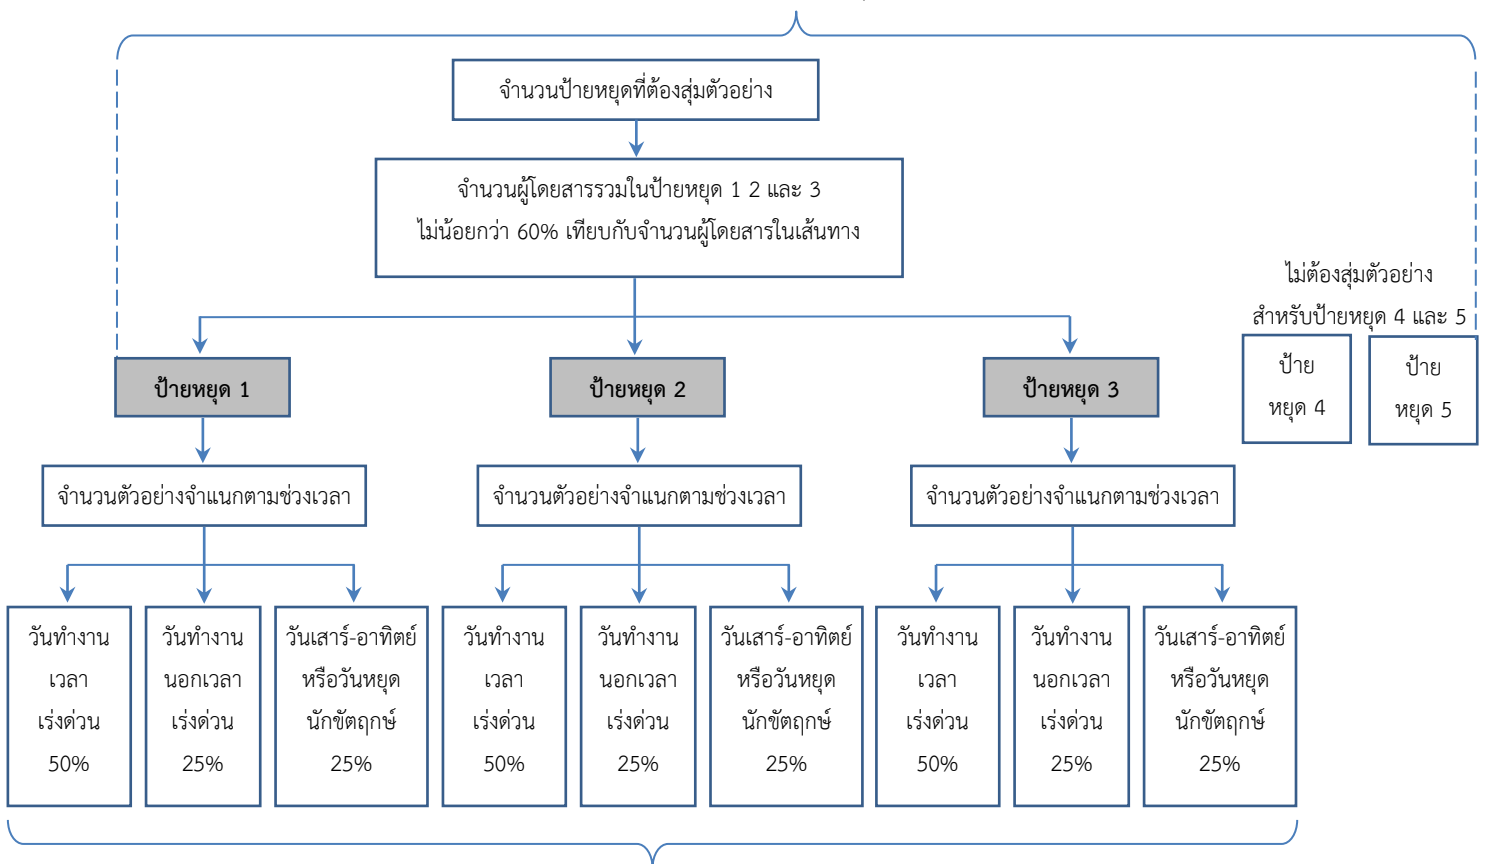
จำนวนป้ายหยุดที่ต้องสุ่มตัวอย่าง

จำนวนผู้โดยสารรวมในป้ายหยุด 1 2 และ 3
ไม่น้อยกว่า 60% เทียบกับจำนวนผู้โดยสารในเส้นทาง

ไม่ต้องสุ่มตัวอย่าง
สำหรับป้ายหยุด 4 และ 5

ป้าย หยุด 4

ป้าย หยุด 5

ป้ายหยุด 1

ป้ายหยุด 2

ป้ายหยุด 3

จำนวนตัวอย่างจำแนกตามช่วงเวลา

จำนวนตัวอย่างจำแนกตามช่วงเวลา

จำนวนตัวอย่างจำแนกตามช่วงเวลา

วันทำงาน เวลา เร่งด่วน 50%

วันทำงาน นอกเวลา เร่งด่วน 25%

วันเสาร์-อาทิตย์ หรือวันหยุด นักขัตฤกษ์ 25%

วันทำงาน เวลา เร่งด่วน 50%

วันทำงาน นอกเวลา เร่งด่วน 25%

วันเสาร์-อาทิตย์ หรือวันหยุด นักขัตฤกษ์ 25%

วันทำงาน เวลา เร่งด่วน 50%

วันทำงาน นอกเวลา เร่งด่วน 25%

วันเสาร์-อาทิตย์ หรือวันหยุด นักขัตฤกษ์ 25%